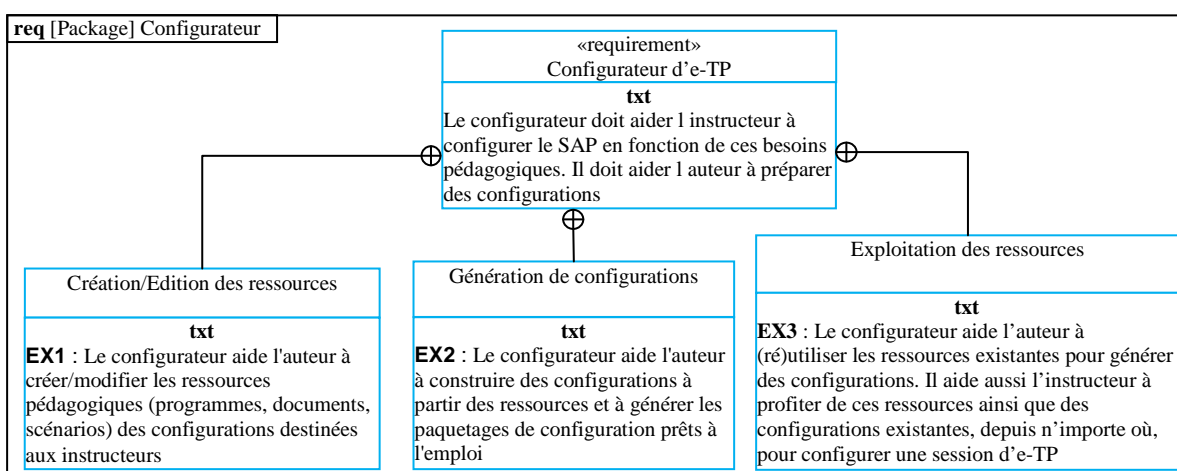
**req** [Package] Configurateur

«requirement»
Configurateur d'e-TP

**txt**
Le configurateur doit aider l instructeur à configurer le SAP en fonction de ces besoins pédagogiques. Il doit aider l auteur à préparer des configurations

Création/Edition des ressources

**txt**
**EX1** : Le configurateur aide l'auteur à créer/modifier les ressources pédagogiques (programmes, documents, scénarios) des configurations destinées aux instructeurs

Génération de configurations

**txt**
**EX2** : Le configurateur aide l'auteur à construire des configurations à partir des ressources et à générer les paquetages de configuration prêts à l'emploi

Exploitation des ressources

**txt**
**EX3** : Le configurateur aide l'auteur à (ré)utiliser les ressources existantes pour générer des configurations. Il aide aussi l'instructeur à profiter de ces ressources ainsi que des configurations existantes, depuis n'importe où, pour configurer une session d'e-TP